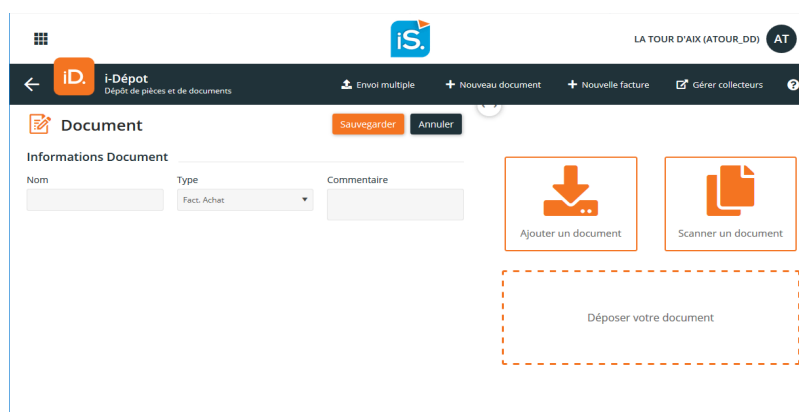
iS.

LA TOUR D'AIX (ATOUR_DD) AT

iD.
i-Dépot
Dépôt de pièces et de documents

Envoi multiple
Nouveau document
Nouvelle facture
Gérer collecteurs

Document
Sauvegarder
Annuler

Informations Document

Nom
Type
Fact. Achat
Commentaire

Ajouter un document
Scanner un document

Déposer votre document